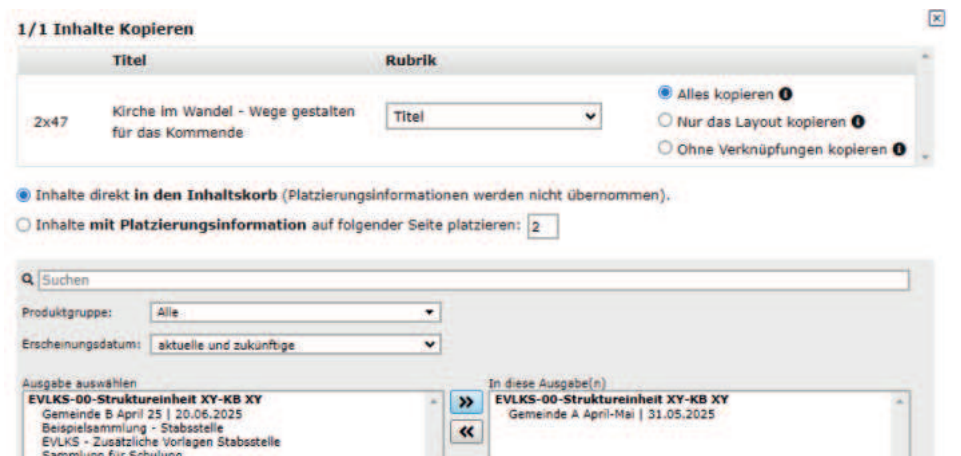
1/1 Inhalte Kopieren

| | Titel | Rubrik | |
|---|---|---|---|
| 2x47 | Kirche im Wandel - Wege gestalten für das Kommende | Titel | Alles kopieren / Nur das Layout kopieren / Ohne Verknüpfungen kopieren |

Inhalte direkt **in den Inhaltskorb** (Platzierungsinformationen werden nicht übernommen).

Inhalte **mit Platzierungsinformation** auf folgender Seite platzieren: 2

Suchen

Produktgruppe: Alle

Erscheinungsdatum: aktuelle und zukünftige

Ausgabe auswählen
EVLKS-00-Struktureinheit XY-KB XY
Gemeinde B April 25 | 20.06.2025
Beispielsammlung - Stabsstelle
EVLKS - Zusätzliche Vorlagen Stabsstelle
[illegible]

»
«

In diese Ausgabe(n)
EVLKS-00-Struktureinheit XY-KB XY
Gemeinde A April-Mai | 31.05.2025